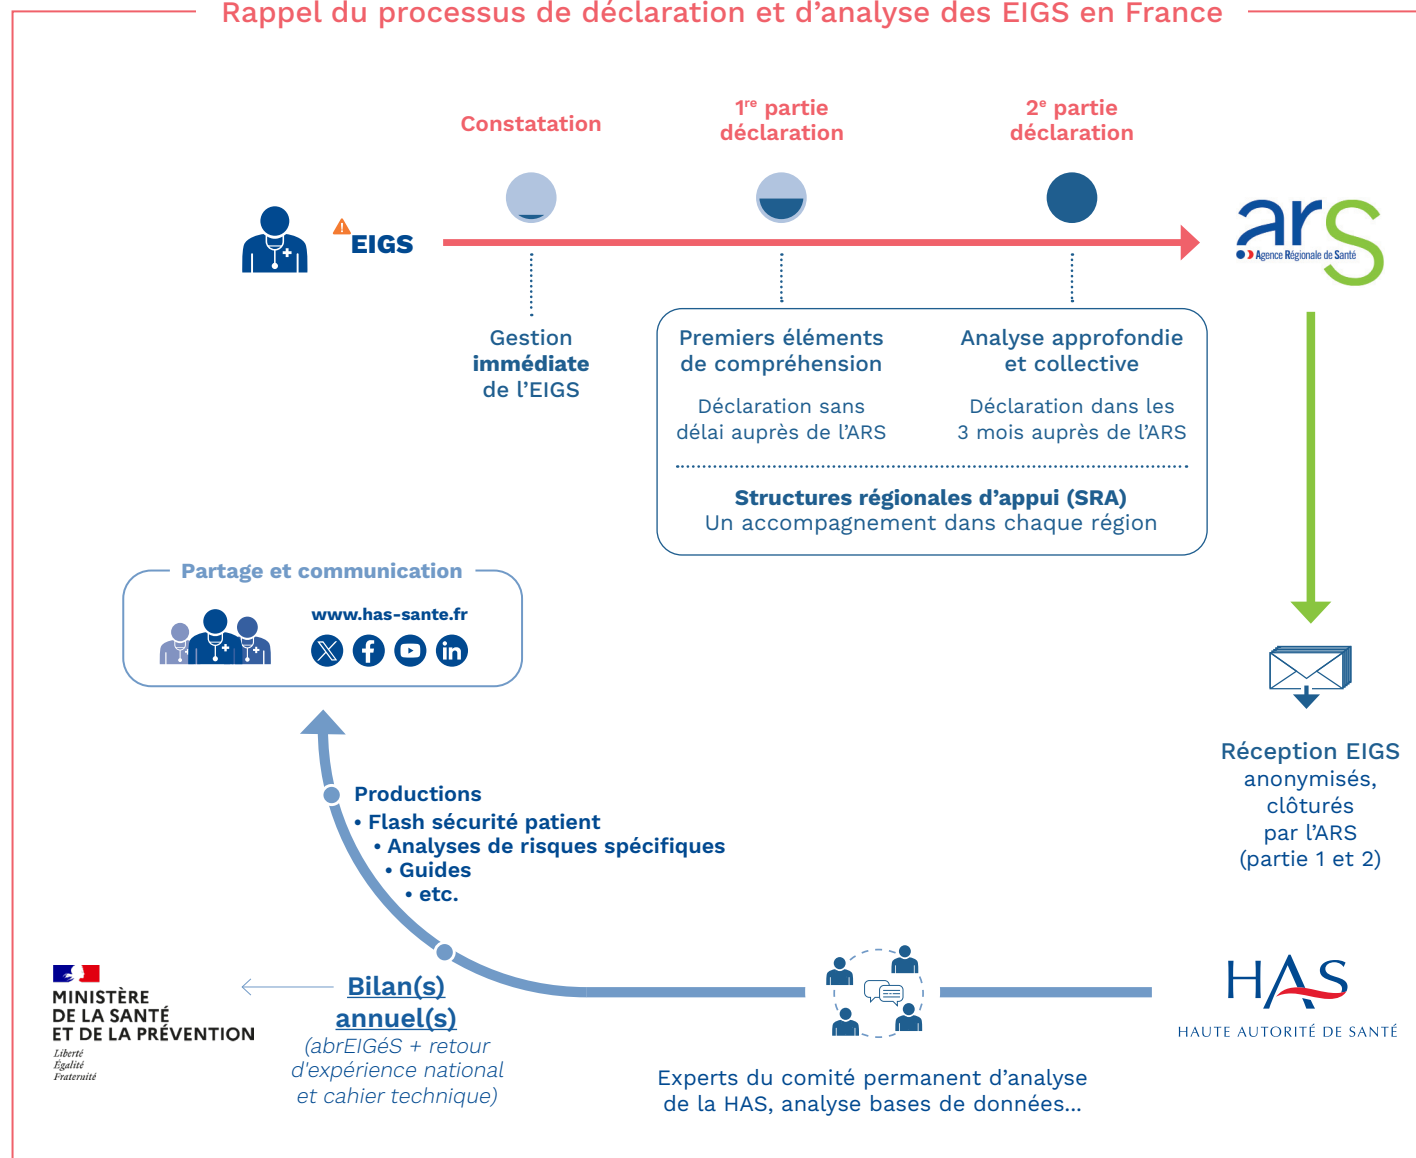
Rappel du processus de déclaration et d’analyse des EIGS en France

EIGS

Constatation

1<sup>re</sup> partie déclaration

2<sup>e</sup> partie déclaration

ars
Agence Régionale de Santé

Gestion immédiate de l’EIGS

Premiers éléments de compréhension

Déclaration sans délai auprès de l’ARS

Analyse approfondie et collective

Déclaration dans les 3 mois auprès de l’ARS

Structures régionales d’appui (SRA)
Un accompagnement dans chaque région

Partage et communication

www.has-sante.fr

Réception EIGS anonymisés, clôturés par l’ARS (partie 1 et 2)

Productions
• Flash sécurité patient
• Analyses de risques spécifiques
• Guides
• etc.

MINISTÈRE DE LA SANTÉ ET DE LA PRÉVENTION
Liberté
Égalité
Fraternité

Bilan(s) annuel(s)
(abrEIGéS + retour d’expérience national et cahier technique)

HAS
HAUTE AUTORITÉ DE SANTÉ

Experts du comité permanent d’analyse de la HAS, analyse bases de données...